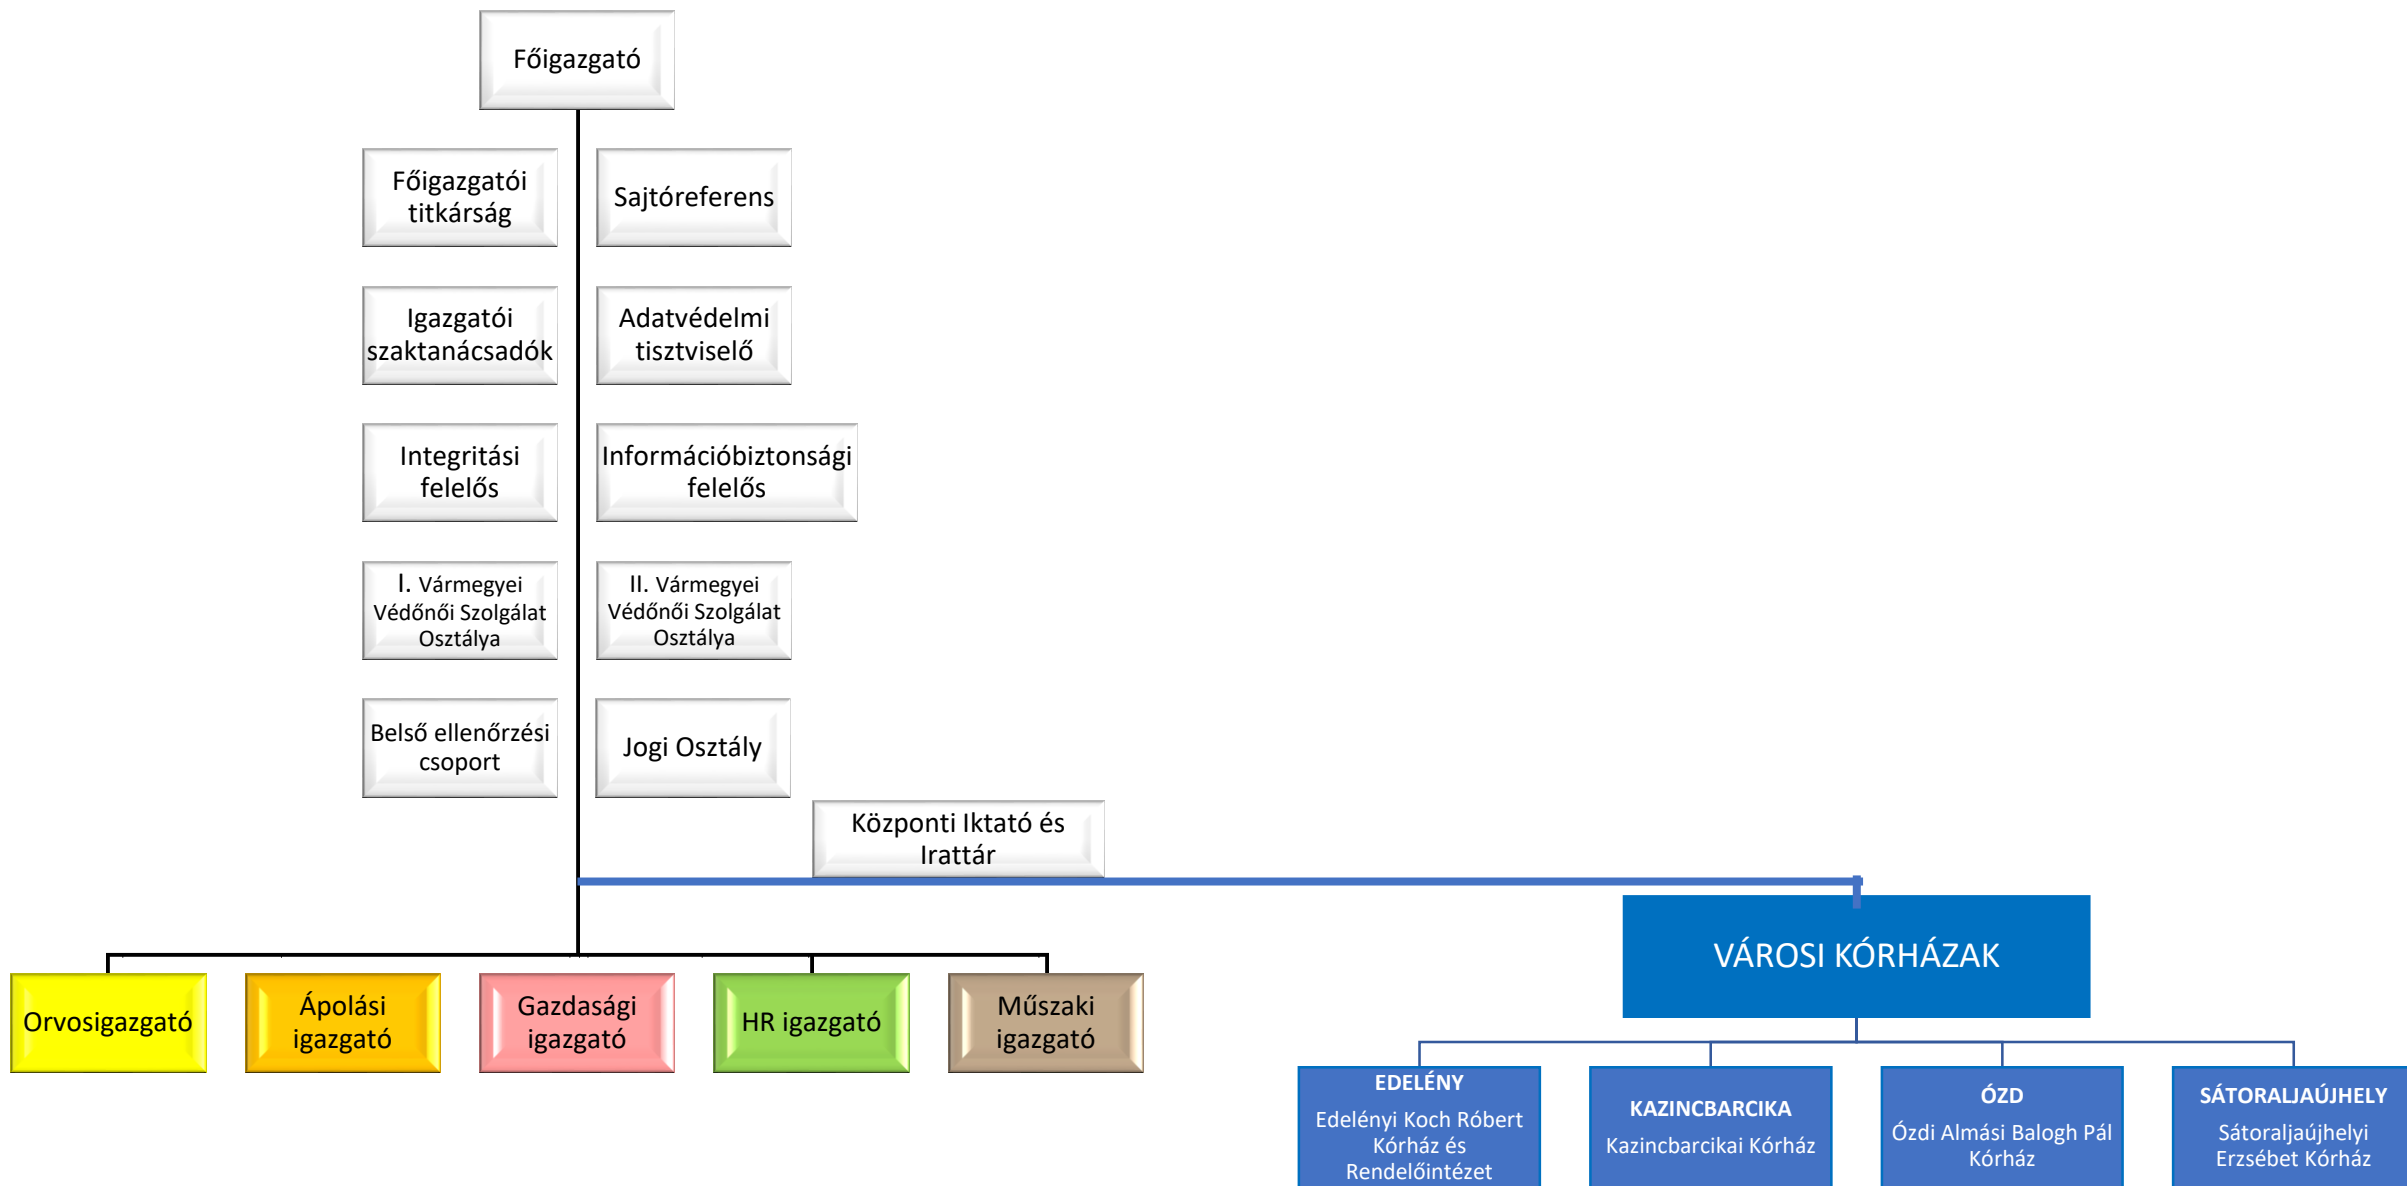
Főigazgató

Főigazgatói titkárság

Sajtóreferens

Igazgatói szaktanácsadók

Adatvédelmi tisztviselő

Integritási felelős

Információbiztonsági felelős

I. Vármegyei Védőnői Szolgálat Osztálya

II. Vármegyei Védőnői Szolgálat Osztálya

Belső ellenőrzési csoport

Jogi Osztály

Központi Iktató és Irattár

VÁROSI KÓRHÁZAK

Orvosigazgató

Ápolási igazgató

Gazdasági igazgató

HR igazgató

Műszaki igazgató

EDELÉNY
Edelényi Koch Róbert Kórház és Rendelőintézet

KAZINCBARCIKA
Kazincbarcikai Kórház

ÓZD
Ózdi Almási Balogh Pál Kórház

SÁTORALJAÚJHELY
Sátoraljaújhelyi Erzsébet Kórház